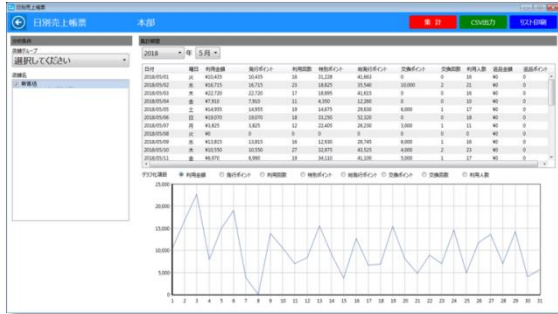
日別売上帳票

日別売上帳票　本部

集計　CSV出力　リスト印刷

抽出条件

店舗グループ

選択してください

店舗名

新宿店

集計期間

2018 年 5月

| 日付 | 曜日 | 利用金額 | 発行ポイント | 利用回数 | 特別ポイント | 総発行ポイント | 交換ポイント | 交換回数 | 利用人数 | 返品金額 | 返品ポイント |
|---|---|---|---|---|---|---|---|---|---|---|---|
| 2018/05/01 | 火 | ¥10,435 | 10,435 | 16 | 31,228 | 41,663 | 0 | 0 | 16 | ¥0 | 0 |
| 2018/05/02 | 水 | ¥16,715 | 16,715 | 23 | 18,825 | 35,540 | 10,000 | 2 | 21 | ¥0 | 0 |
| 2018/05/03 | 木 | ¥22,720 | 22,720 | 17 | 18,895 | 41,615 | 0 | 0 | 16 | ¥0 | 0 |
| 2018/05/04 | 金 | ¥7,910 | 7,910 | 11 | 4,350 | 12,260 | 0 | 0 | 10 | ¥0 | 0 |
| 2018/05/05 | 土 | ¥14,955 | 14,955 | 19 | 14,675 | 29,630 | 6,000 | 1 | 17 | ¥0 | 0 |
| 2018/05/06 | 日 | ¥19,070 | 19,070 | 18 | 33,250 | 52,320 | 0 | 0 | 18 | ¥0 | 0 |
| 2018/05/07 | 月 | ¥3,825 | 3,825 | 12 | 22,405 | 26,230 | 1,000 | 1 | 11 | ¥0 | 0 |
| 2018/05/08 | 火 | ¥0 | 0 | 0 | 0 | 0 | 0 | 0 | 0 | ¥0 | 0 |
| 2018/05/09 | 水 | ¥13,815 | 13,815 | 16 | 12,930 | 26,745 | 8,000 | 1 | 16 | ¥0 | 0 |
| 2018/05/10 | 木 | ¥10,550 | 10,550 | 27 | 32,975 | 43,525 | 4,000 | 2 | 23 | ¥0 | 0 |
| 2018/05/11 | 金 | ¥6,970 | 6,990 | 19 | 34,110 | 41,100 | 5,000 | 1 | 17 | ¥0 | 0 |

グラフ化項目　利用金額　発行ポイント　利用回数　特別ポイント　総発行ポイント　交換ポイント　交換回数　利用人数

25,000
20,000
15,000
10,000
5,000
0

1 2 3 4 5 6 7 8 9 10 11 12 13 14 15 16 17 18 19 20 21 22 23 24 25 26 27 28 29 30 31